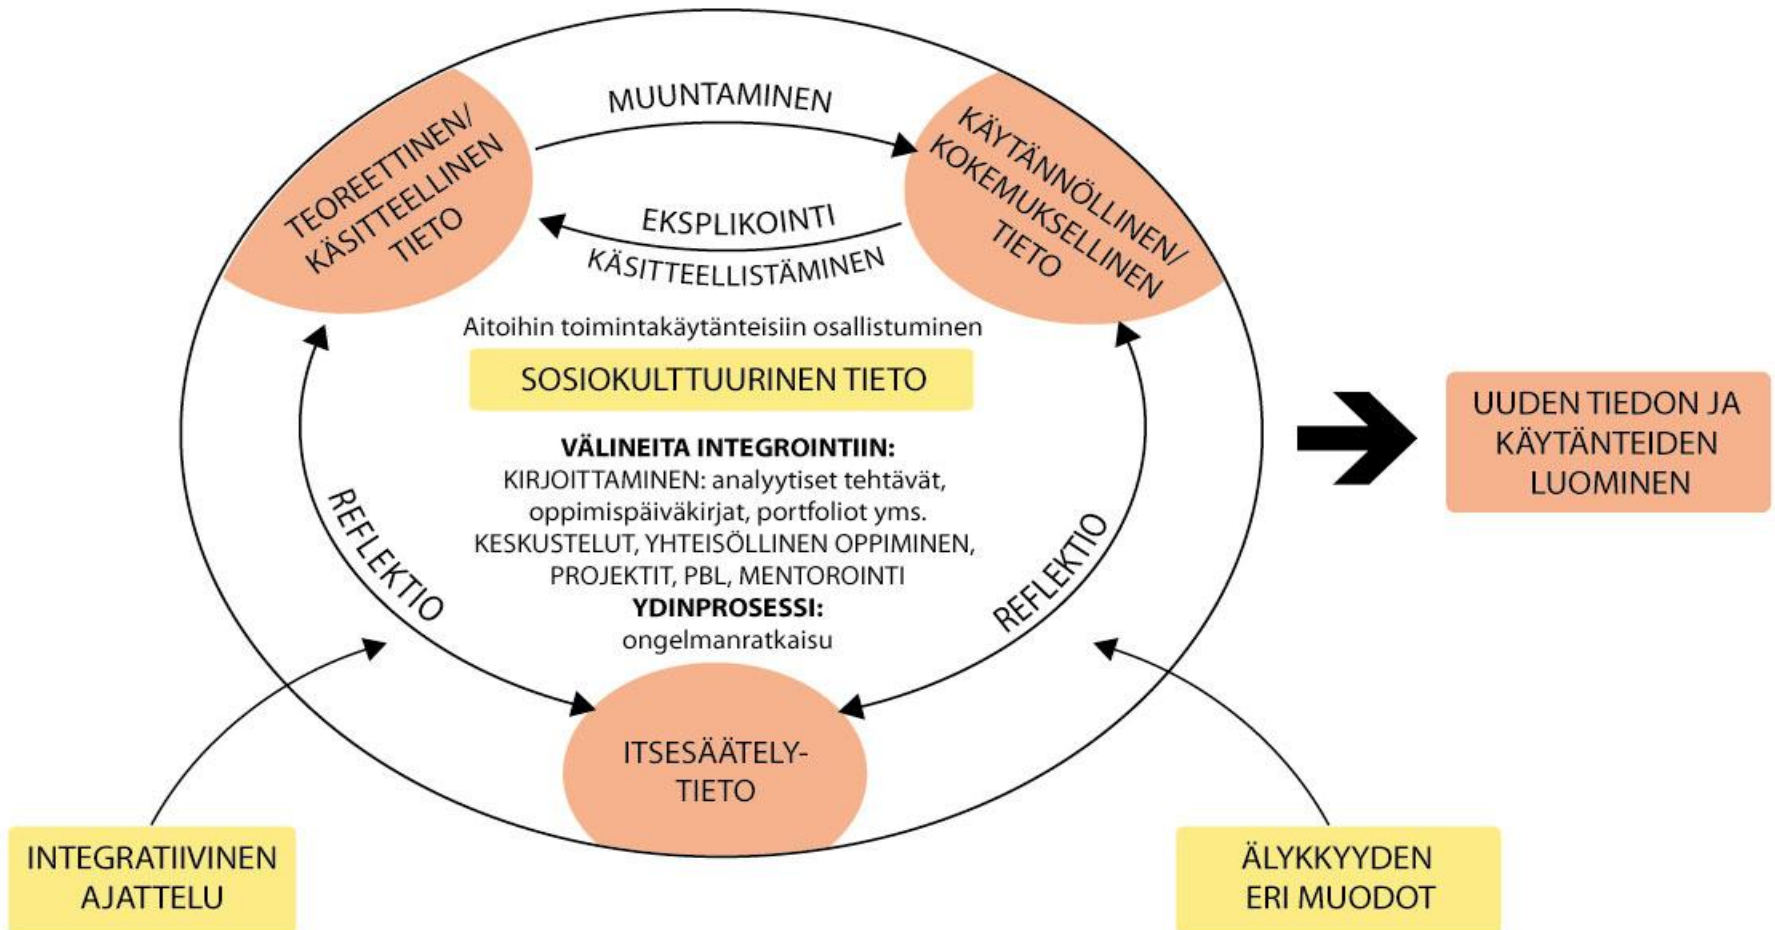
MUUNTAMINEN

TEOREETTINEN/ KÄSITTEELLINEN TIETO

KÄYTÄNNÖLLINEN/ KOKEMUKSELLINEN TIETO

EKSPLIKOINTI

KÄSITTEELLISTÄMINEN

Aitoihin toimintakäytänteisiin osallistuminen

SOSIOKULTTUURINEN TIETO

VÄLINEITA INTEGROINTIIN:
KIRJOITTAMINEN: analyytiset tehtävät, oppimispäiväkirjat, portfoliot yms.
KESKUSTELUT, YHTEISÖLLINEN OPPIMINEN, PROJEKTIT, PBL, MENTOROINTI
YDINPROSESSI:
ongelmanratkaisu

REFLEKTIO

REFLEKTIO

ITSESÄÄTELY-TIETO

UUDEN TIEDON JA KÄYTÄNTEIDEN LUOMINEN

INTEGRATIIVINEN AJATTELU

ÄLYKKYYDEN ERI MUODOT